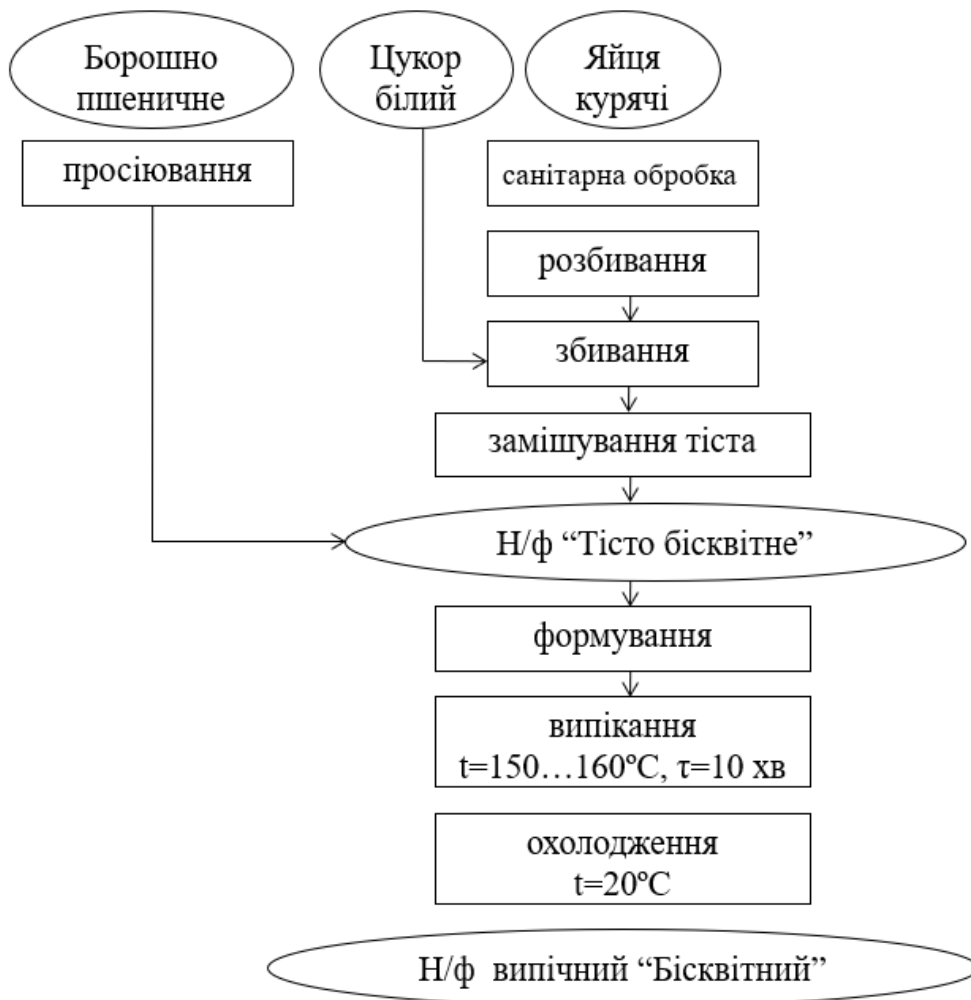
Борошно пшеничне

Цукор білий

Яйця курячі

просіювання

санітарна обробка

розбивання

збивання

замішування тіста

Н/ф “Тісто бісквітне”

формування

випікання
t=150…160ºC, τ=10 хв

охолодження
t=20ºC

Н/ф випічний “Бісквітний”